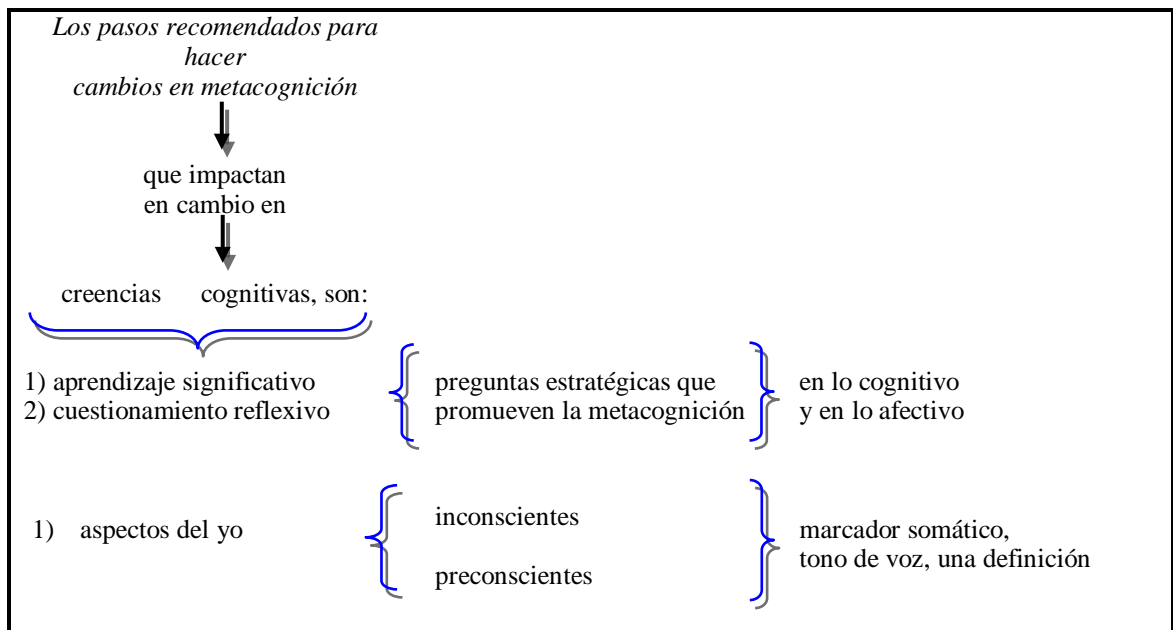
*Los pasos recomendados para hacer cambios en metacognición*

que impactan en cambio en

creencias cognitivas, son:

1) aprendizaje significativo
2) cuestionamiento reflexivo

preguntas estratégicas que promueven la metacognición

en lo cognitivo y en lo afectivo

1) aspectos del yo

inconscientes

preconscientes

marcador somático, tono de voz, una definición